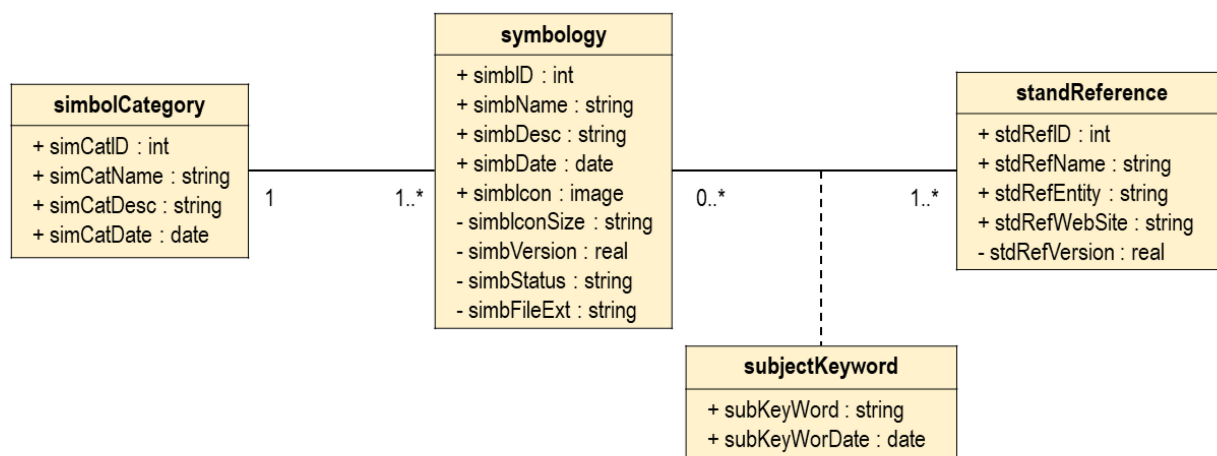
simbolCategory
+ simCatID : int
+ simCatName : string
+ simCatDesc : string
+ simCatDate : date

1

1..*

symbology
+ simbID : int
+ simbName : string
+ simbDesc : string
+ simbDate : date
+ simbIcon : image
- simbIconSize : string
- simbVersion : real
- simbStatus : string
- simbFileExt : string

0..*

1..*

standReference
+ stdRefID : int
+ stdRefName : string
+ stdRefEntity : string
+ stdRefWebSite : string
- stdRefVersion : real

subjectKeyword
+ subKeyWord : string
+ subKeyWorDate : date